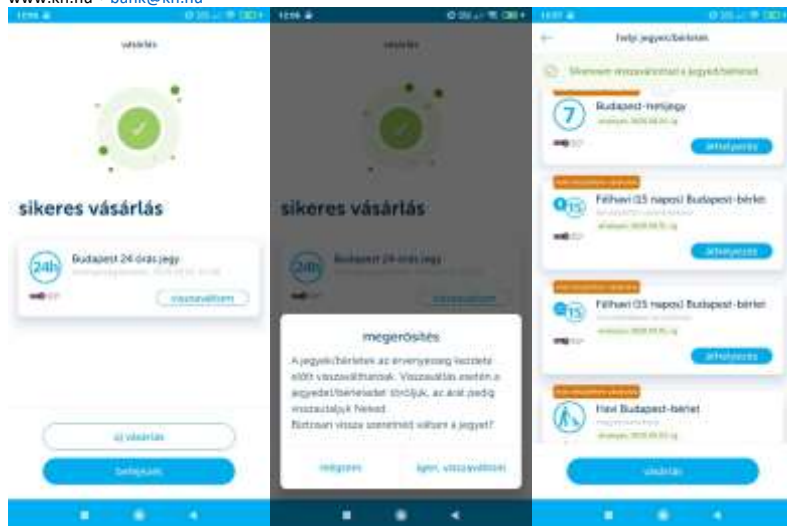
www.kh.hu – bank@kh.hu

vásárlás

sikeres vásárlás

24h Budapest 24 órás jegy
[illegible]
visszaváltom

új vásárlás
befejezés

vásárlás

sikeres vásárlás

24h Budapest 24 órás jegy
visszaváltom

megerősítés
A jegyek/bérletek az érvényesség kezdete előtt visszaválthatók. Visszaváltás esetén a jegyedet/bérletedet töröljük, az árát pedig visszautaljuk Neked.
Biztosan vissza szeretnéd váltani a jegyet?

mégsem
igen, visszaváltom

helyi jegyek/bérletek

Sikeresen visszaváltottad a jegyed/bérleted

7 Budapest-hetijegy
érvényes: 2020.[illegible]-ig
áthelyezés

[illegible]
15 Félhavi (15 napos) Budapest-bérlet
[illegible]
érvényes: 2020.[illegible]-ig
áthelyezés

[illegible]
15 Félhavi (15 napos) Budapest-bérlet
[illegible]
érvényes: 2020.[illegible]-ig
áthelyezés

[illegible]
Havi Budapest-bérlet
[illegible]
érvényes: 2020.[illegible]-ig

vásárlás